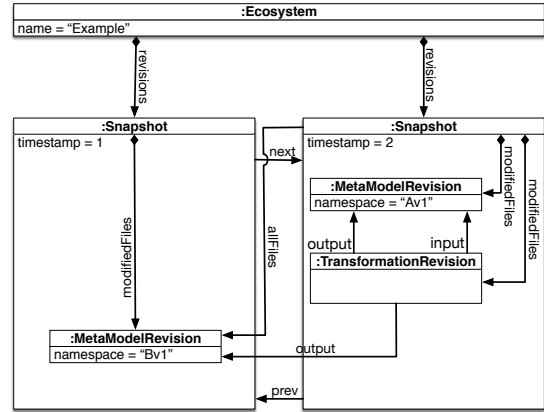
:Ecosystem
name = “Example”

revisions
revisions

:Snapshot
timestamp = 1

modifiedFiles

:MetaModelRevision
namespace = “Bv1”

next
allFiles
prev
output

:Snapshot
timestamp = 2

modifiedFiles
modifiedFiles

:MetaModelRevision
namespace = “Av1”

output
input

:TransformationRevision